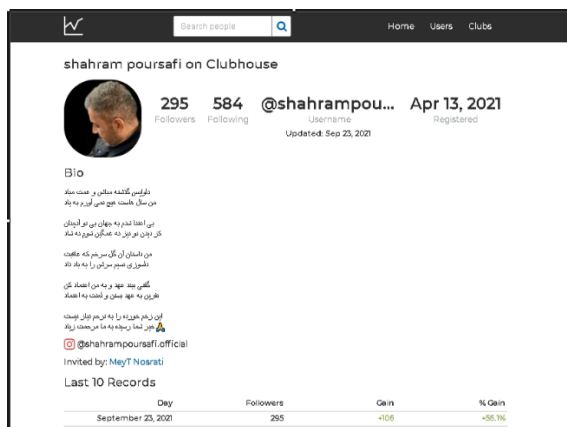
Search people

Home Users Clubs

shahram poursafi on Clubhouse

295 Followers

584 Following

@shahrampou... Username

Apr 13, 2021 Registered

Updated: Sep 23, 2021

Bio

دلواپس گذشته میاش و عمت مباد
من سال هاست هیچ نمی آورم به یاد

بی اعتنا شدم به جهان بی در آیندان
کز دیدن تو دیل ده عمگین شود ده شاد

من داستان آن گل سرخم که عاقبت
دلسوزی نسیم سرش را به باد داد

گفتی ببند عهد و به من اعتماد کن
نفرین به عهد بستن و لعنت به اعتماد

این زخم خورده را به ترحم میاز دست
خیر شما رسیده به ما مرحمت زیاد 🙏

@shahrampoursafi.official

Invited by: MeyT Nosrati

Last 10 Records

| Day | Followers | Gain | % Gain |
|---|---|---|---|
| September 23, 2021 | 295 | +106 | +56.1% |